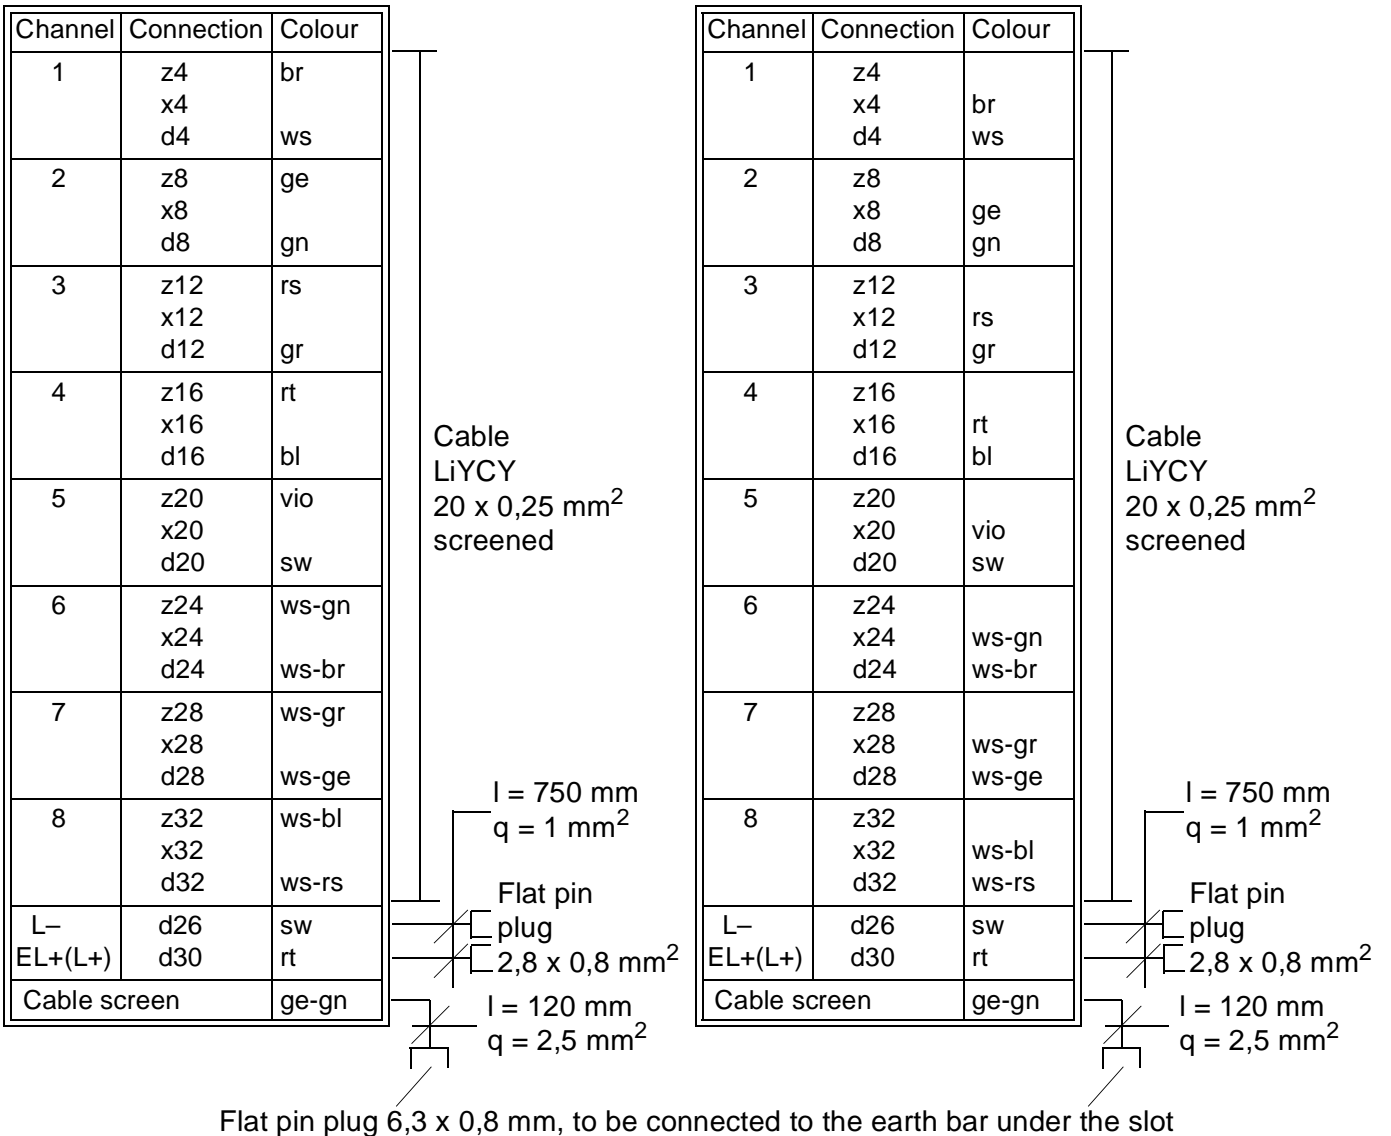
| Channel | Connection | Colour |
|---|---|---|
| 1 | z4<br>x4<br>d4 | br<br><br>ws |
| 2 | z8<br>x8<br>d8 | ge<br><br>gn |
| 3 | z12<br>x12<br>d12 | rs<br><br>gr |
| 4 | z16<br>x16<br>d16 | rt<br><br>bl |
| 5 | z20<br>x20<br>d20 | vio<br><br>sw |
| 6 | z24<br>x24<br>d24 | ws-gn<br><br>ws-br |
| 7 | z28<br>x28<br>d28 | ws-gr<br><br>ws-ge |
| 8 | z32<br>x32<br>d32 | ws-bl<br><br>ws-rs |
| L–<br>EL+(L+) | d26<br>d30 | sw<br>rt |
| Cable screen | | ge-gn |

Cable LiYCY $20 \times 0,25$ mm$^2$ screened

l = 750 mm
q = 1 mm$^2$

Flat pin plug $2,8 \times 0,8$ mm$^2$

l = 120 mm
q = 2,5 mm$^2$

| Channel | Connection | Colour |
|---|---|---|
| 1 | z4<br>x4<br>d4 | <br>br<br>ws |
| 2 | z8<br>x8<br>d8 | <br>ge<br>gn |
| 3 | z12<br>x12<br>d12 | <br>rs<br>gr |
| 4 | z16<br>x16<br>d16 | <br>rt<br>bl |
| 5 | z20<br>x20<br>d20 | <br>vio<br>sw |
| 6 | z24<br>x24<br>d24 | <br>ws-gn<br>ws-br |
| 7 | z28<br>x28<br>d28 | <br>ws-gr<br>ws-ge |
| 8 | z32<br>x32<br>d32 | <br>ws-bl<br>ws-rs |
| L–<br>EL+(L+) | d26<br>d30 | sw<br>rt |
| Cable screen | | ge-gn |

Cable LiYCY $20 \times 0,25$ mm$^2$ screened

l = 750 mm
q = 1 mm$^2$

Flat pin plug $2,8 \times 0,8$ mm$^2$

l = 120 mm
q = 2,5 mm$^2$

Flat pin plug 6,3 x 0,8 mm, to be connected to the earth bar under the slot